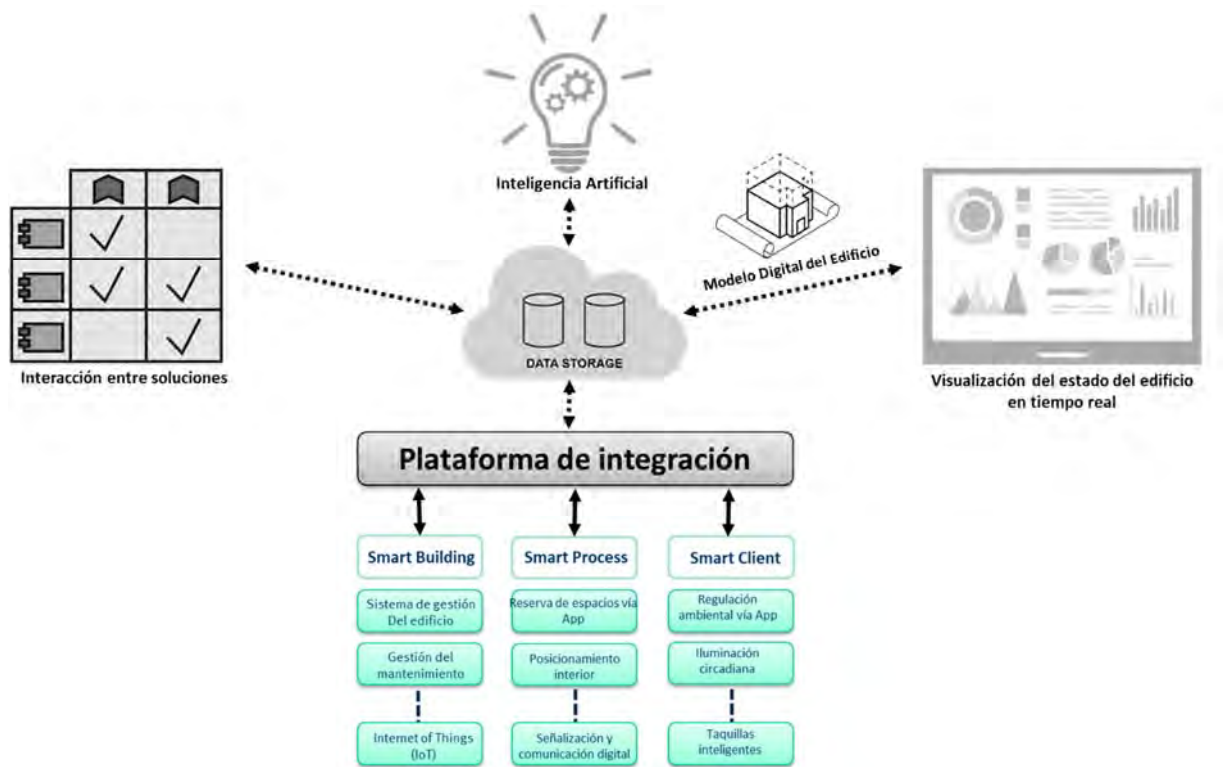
Inteligencia Artificial

Modelo Digital del Edificio

DATA STORAGE

Interacción entre soluciones

Visualización del estado del edificio en tiempo real

Plataforma de integración

Smart Building

Sistema de gestión Del edificio

Gestión del mantenimiento

Internet of Things (IoT)

Smart Process

Reserva de espacios vía App

Posicionamiento interior

Señalización y comunicación digital

Smart Client

Regulación ambiental vía App

Iluminación circadiana

Taquillas inteligentes